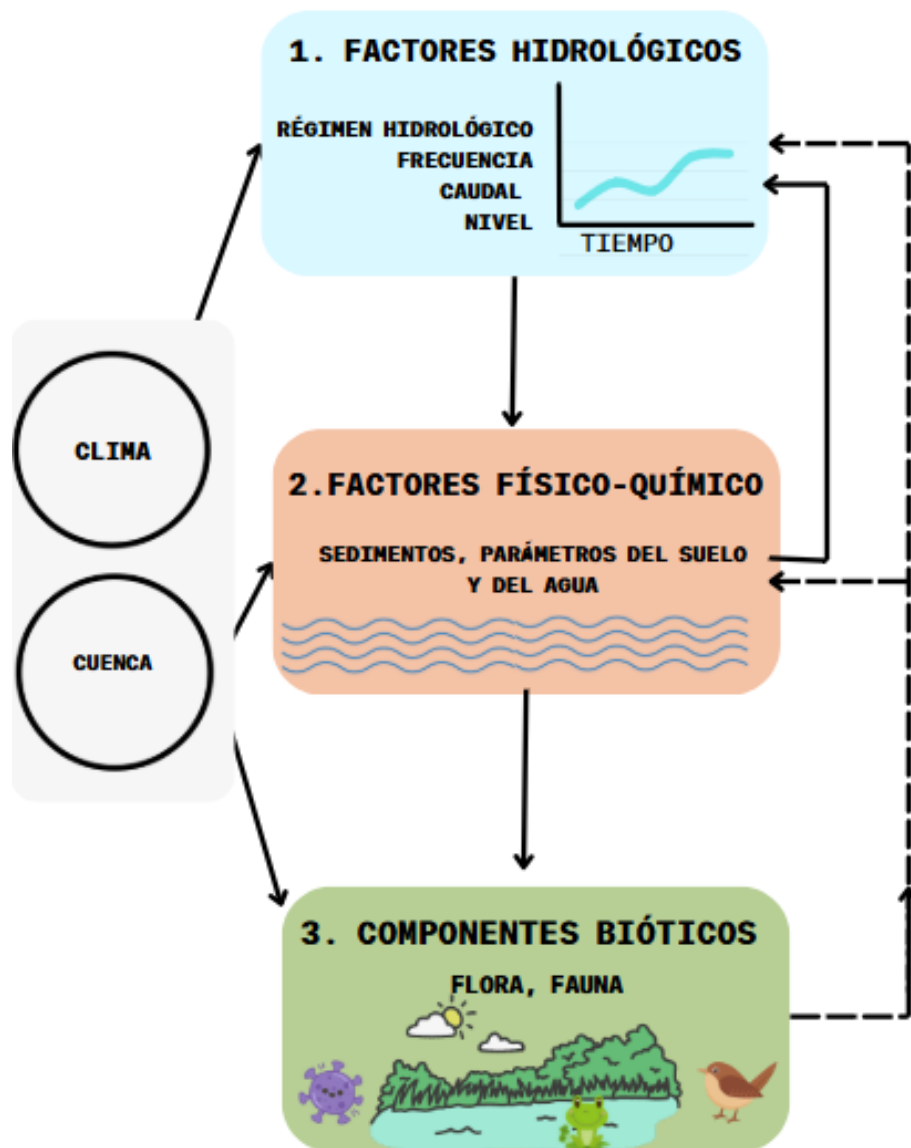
1. FACTORES HIDROLÓGICOS

RÉGIMEN HIDROLÓGICO
FRECUENCIA
CAUDAL
NIVEL

TIEMPO

CLIMA

CUENCA

2.FACTORES FÍSICO-QUÍMICO

SEDIMENTOS, PARÁMETROS DEL SUELO Y DEL AGUA

3. COMPONENTES BIÓTICOS

FLORA, FAUNA